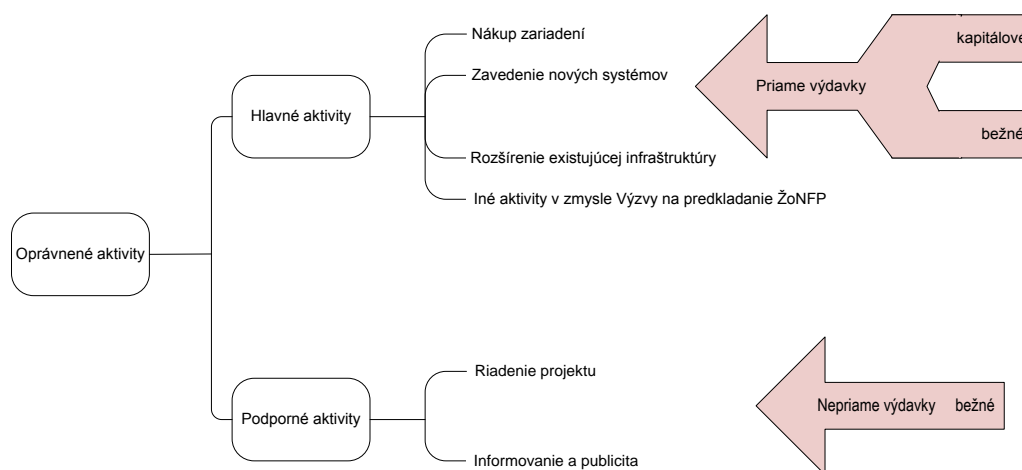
Oprávnené aktivity

Hlavné aktivity

Nákup zariadení

Zavedenie nových systémov

Rozšírenie existujúcej infraštruktúry

Iné aktivity v zmysle Výzvy na predkladanie ŽoNFP

Priame výdavky

kapitálove

bežné

Podporné aktivity

Riadenie projektu

Informovanie a publicita

Nepriame výdavky bežné